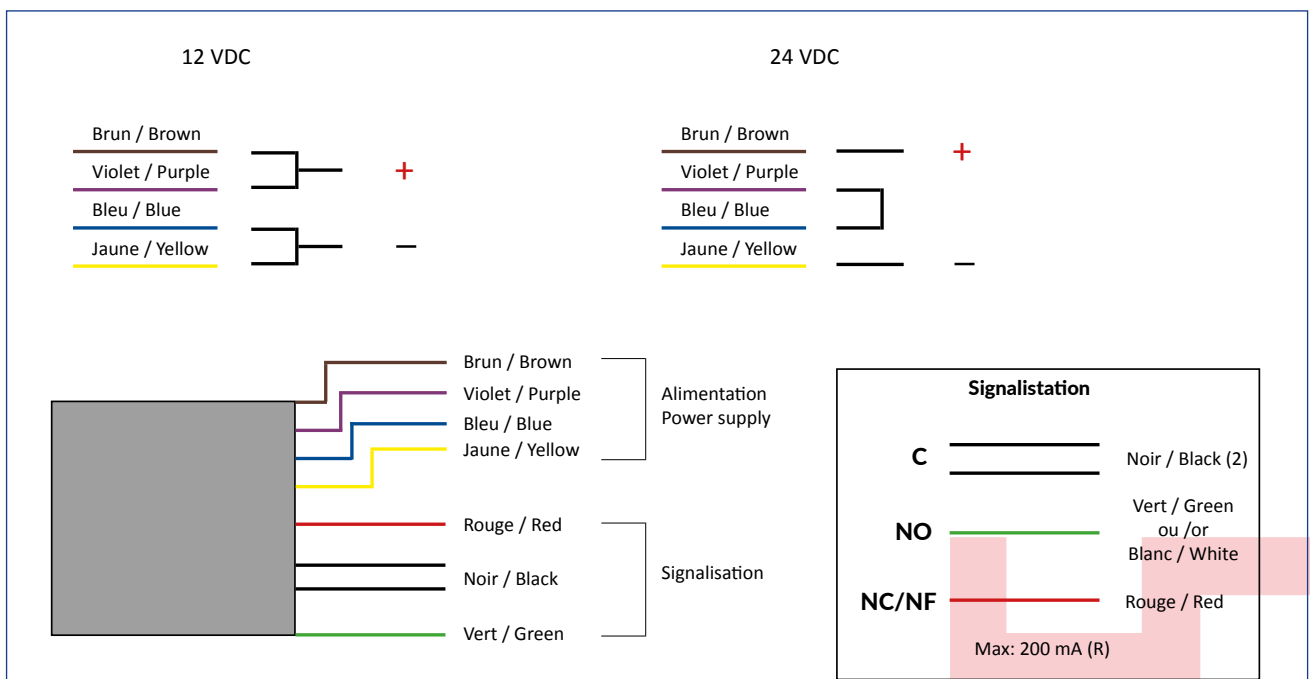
12 VDC

Brun / Brown
Violet / Purple
Bleu / Blue
Jaune / Yellow

+
–

24 VDC

Brun / Brown
Violet / Purple
Bleu / Blue
Jaune / Yellow

+
–

Brun / Brown
Violet / Purple
Bleu / Blue
Jaune / Yellow

Alimentation
Power supply

Rouge / Red
Noir / Black
Vert / Green

Signalisation

Signalistation

C
Noir / Black (2)

NO
Vert / Green
ou /or
Blanc / White

NC/NF
Rouge / Red

Max: 200 mA (R)